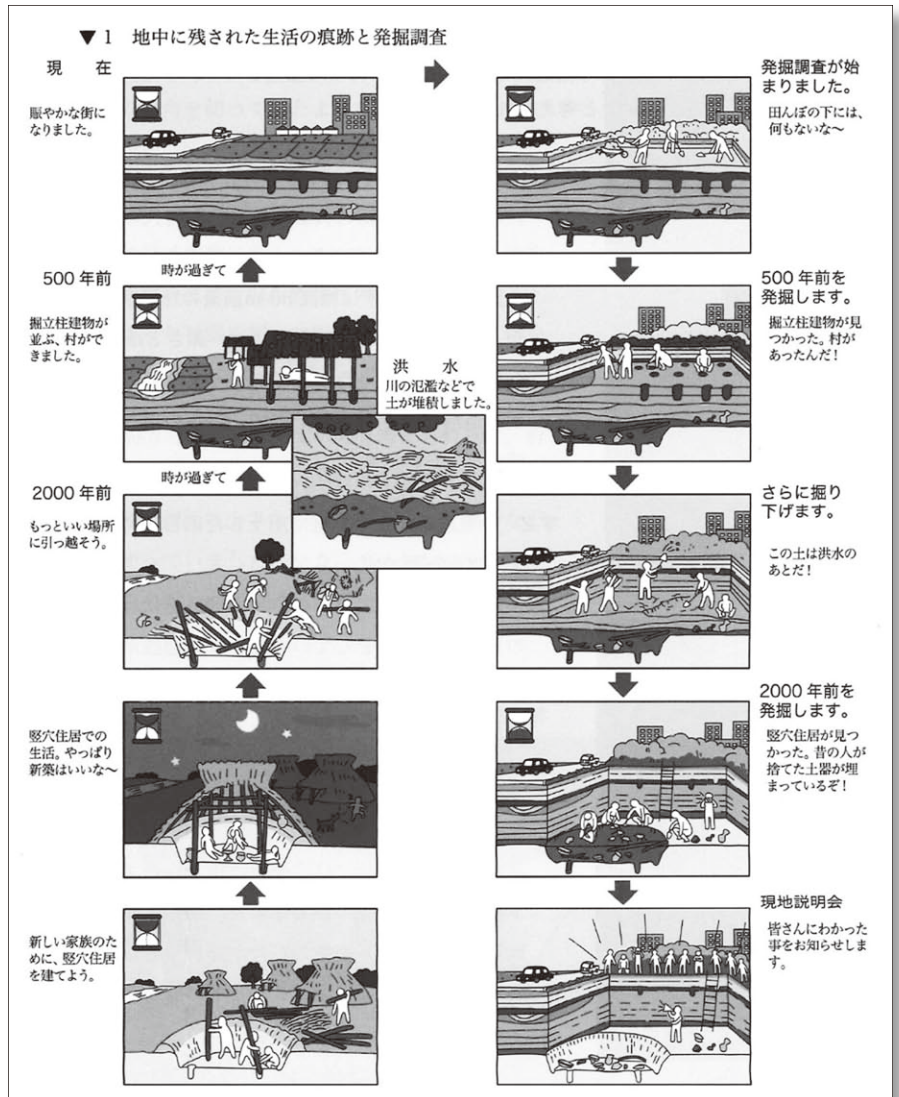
▼1　地中に残された生活の痕跡と発掘調査

現　在

賑やかな街になりました。

時が過ぎて

500 年前

掘立柱建物が並ぶ、村ができました。

洪　水
川の氾濫などで土が堆積しました。

時が過ぎて

2000 年前

もっといい場所に引っ越そう。

竪穴住居での生活。やっぱり新築はいいな～

新しい家族のために、竪穴住居を建てよう。

発掘調査が始まりました。

田んぼの下には、何もないな～

500 年前を発掘します。

掘立柱建物が見つかった。村があったんだ！

さらに掘り下げます。

この土は洪水のあとだ！

2000 年前を発掘します。

竪穴住居が見つかった。昔の人が捨てた土器が埋まっているぞ！

現地説明会

皆さんにわかった事をお知らせします。